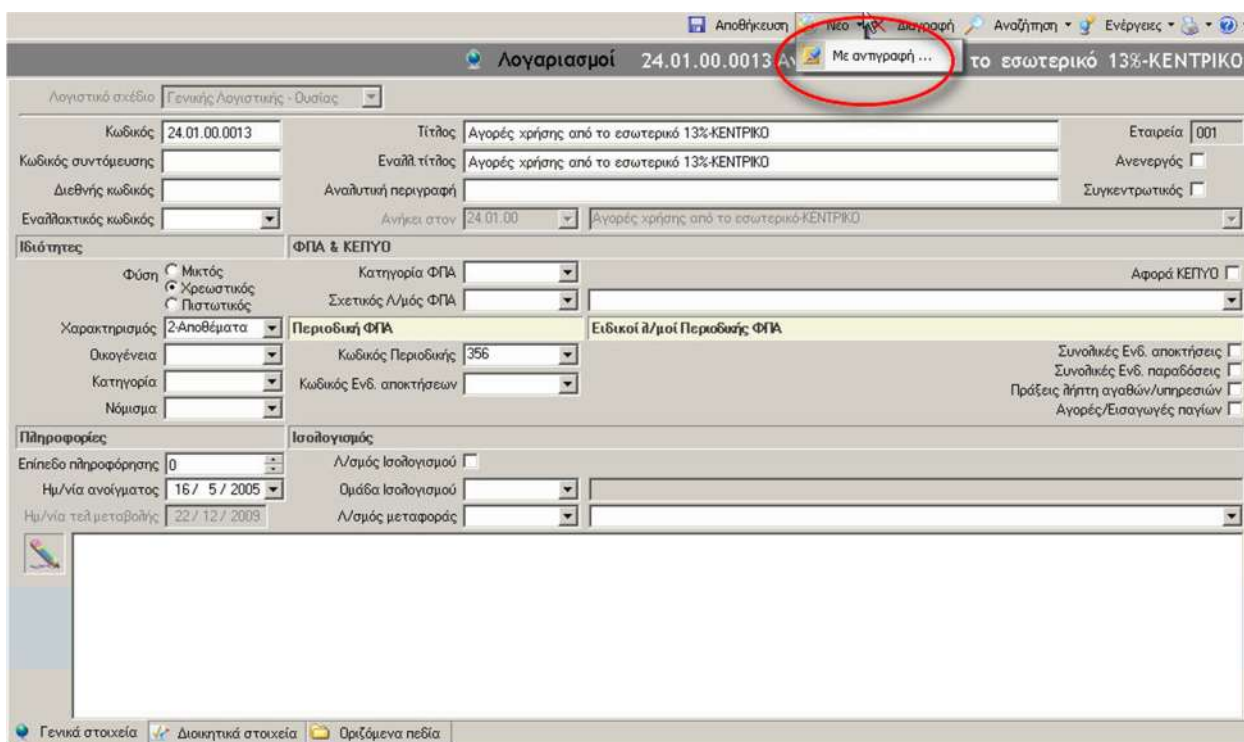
Αποθήκευση Νέο Διαγραφή Αναζήτηση Ενέργειες

Λογαριασμοί 24.01.00.0013 Α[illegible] Με αντιγραφή ... το εσωτερικό 13%-ΚΕΝΤΡΙΚΟ

Λογιστικό σχέδιο Γενικής Λογιστικής - Ουσίας

Κωδικός 24.01.00.0013
Τίτλος Αγορές χρήσης από το εσωτερικό 13%-ΚΕΝΤΡΙΚΟ
Εταιρεία 001
Κωδικός συντόμευσης
Εναλλ.τίτλος Αγορές χρήσης από το εσωτερικό 13%-ΚΕΝΤΡΙΚΟ
Ανενεργός
Διεθνής κωδικός
Αναλυτική περιγραφή
Συγκεντρωτικός
Εναλλακτικός κωδικός
Ανήκει στον 24.01.00 Αγορές χρήσης από το εσωτερικό-ΚΕΝΤΡΙΚΟ

Ιδιότητες
Φύση Μικτός Χρεωστικός Πιστωτικός
Χαρακτηρισμός 2-Αποθέματα
Οικογένεια
Κατηγορία
Νόμισμα

ΦΠΑ & ΚΕΠΥΟ
Κατηγορία ΦΠΑ
Σχετικός Λ/μός ΦΠΑ
Αφορά ΚΕΠΥΟ

Περιοδική ΦΠΑ
Κωδικός Περιοδικής 356
Κωδικός Ενδ. αποκτήσεων

Ειδικοί λ/μοί Περιοδικής ΦΠΑ
Συνολικές Ενδ. αποκτήσεις
Συνολικές Ενδ. παραδόσεις
Πράξεις λήπτη αγαθών/υπηρεσιών
Αγορές/Εισαγωγές παγίων

Πληροφορίες
Επίπεδο πληροφόρησης 0
Ημ/νία ανοίγματος 16/ 5/ 2005
Ημ/νία τελ.μεταβολής 22/ 12/ 2009

Ισολογισμός
Λ/σμός Ισολογισμού
Ομάδα Ισολογισμού
Λ/σμός μεταφοράς

Γενικά στοιχεία Διοικητικά στοιχεία Οριζόμενα πεδία